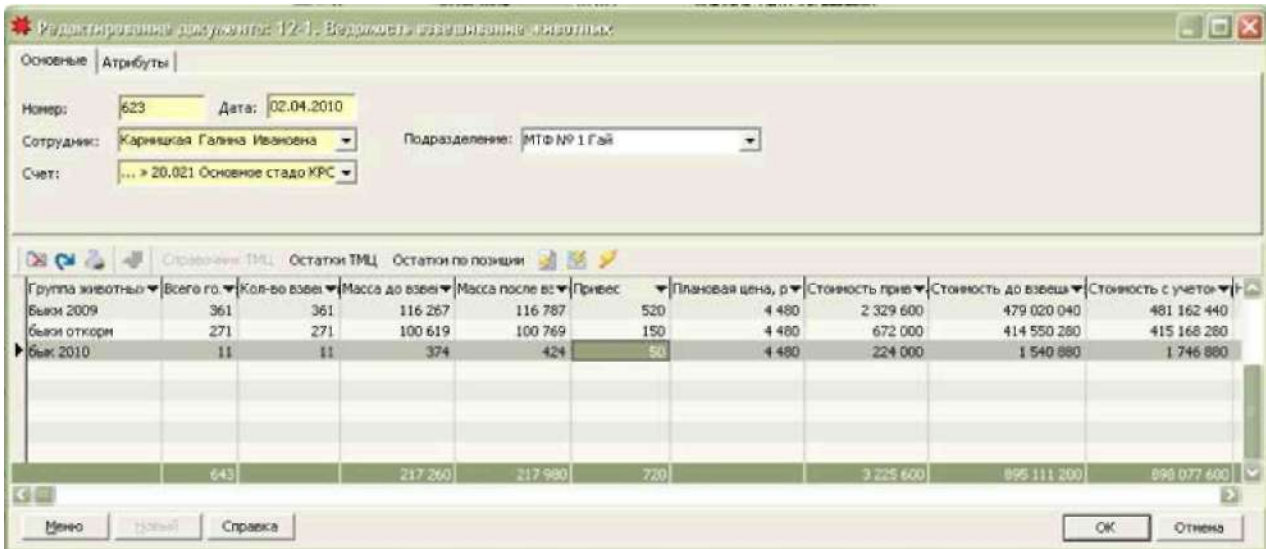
Редактирование документа: 12-1. Ведомость взвешивания животных

Основные | Атрибуты

Номер: 623 Дата: 02.04.2010

Сотрудник: Карницкая Галина Ивановна

Подразделение: МТФ № 1 Гай

Счет: ... » 20.021 Основное стадо КРС

Справочник ТМЦ Остатки ТМЦ Остатки по позиции

| Группа животных | Всего го. | Кол-во взвеш | Масса до взвеш | Масса после вз | Привес | Плановая цена, р | Стоимость прив | Стоимость до взвеш | Стоимость с учетом |
|---|---|---|---|---|---|---|---|---|---|
| Быки 2009 | 361 | 361 | 116 267 | 116 787 | 520 | 4 480 | 2 329 600 | 479 020 040 | 481 162 440 |
| бычки откорм | 271 | 271 | 100 619 | 100 769 | 150 | 4 480 | 672 000 | 414 550 280 | 415 168 280 |
| бык 2010 | 11 | 11 | 374 | 424 | 50 | 4 480 | 224 000 | 1 540 880 | 1 746 880 |
| | 643 | | 217 260 | 217 980 | 720 | | 3 225 600 | 895 111 200 | 898 077 600 |

Меню Новый Справка ОК Отмена